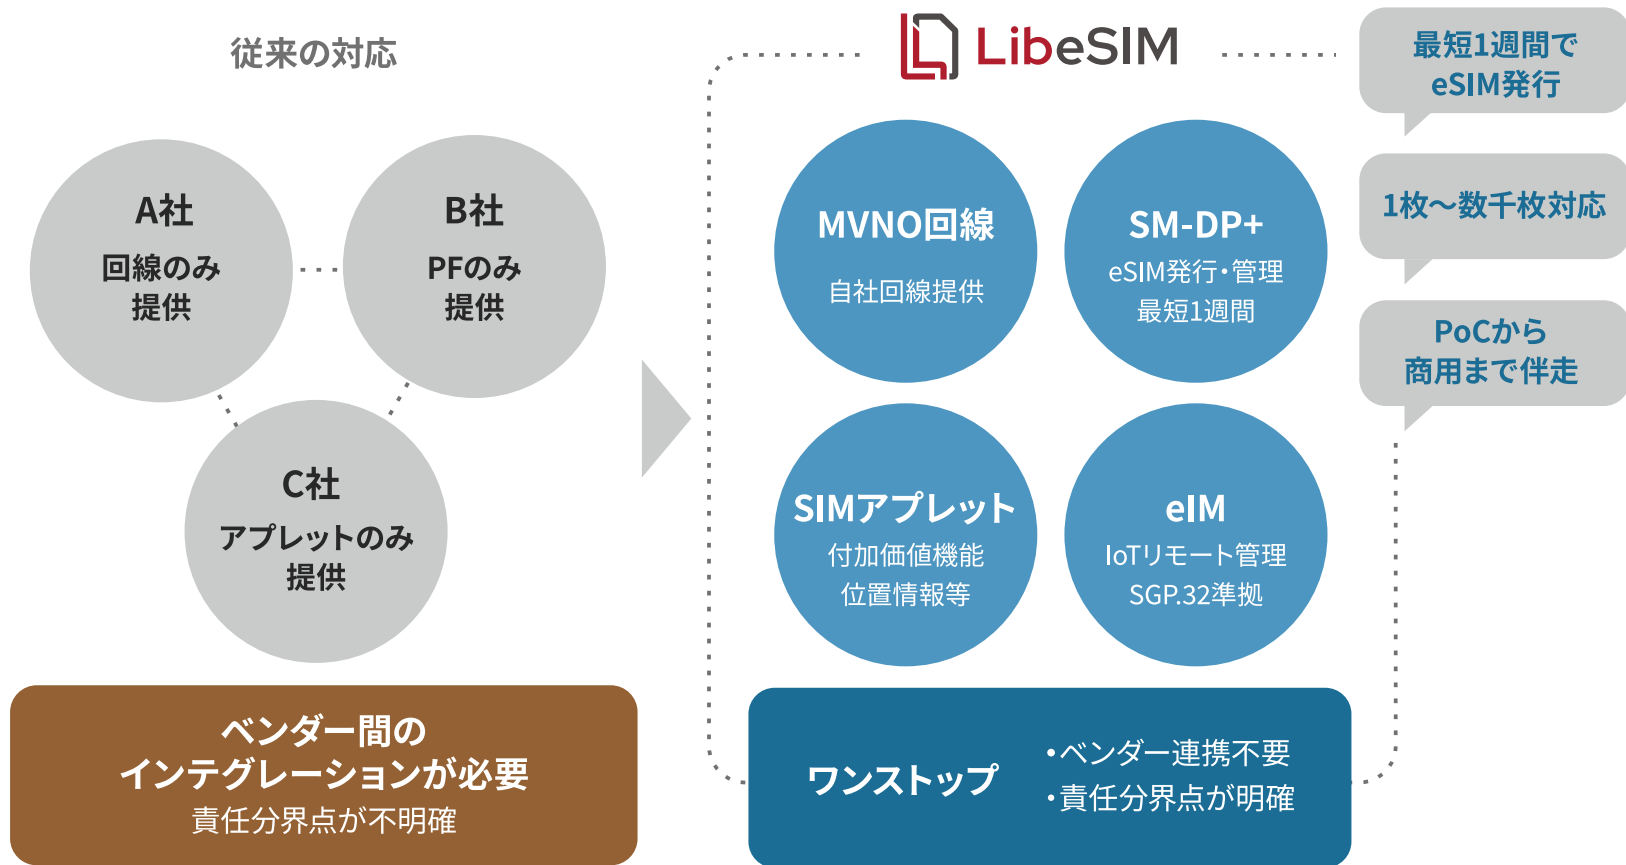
従来の対応

A社
回線のみ
提供

B社
PFのみ
提供

C社
アプレットのみ
提供

ベンダー間の
インテグレーションが必要
責任分界点が不明確

LibeSIM

最短1週間で
eSIM発行

1枚〜数千枚対応

PoCから
商用まで伴走

MVNO回線
自社回線提供

SM-DP+
eSIM発行・管理
最短1週間

SIMアプレット
付加価値機能
位置情報等

eIM
IoTリモート管理
SGP.32準拠

ワンストップ
・ベンダー連携不要
・責任分界点が明確